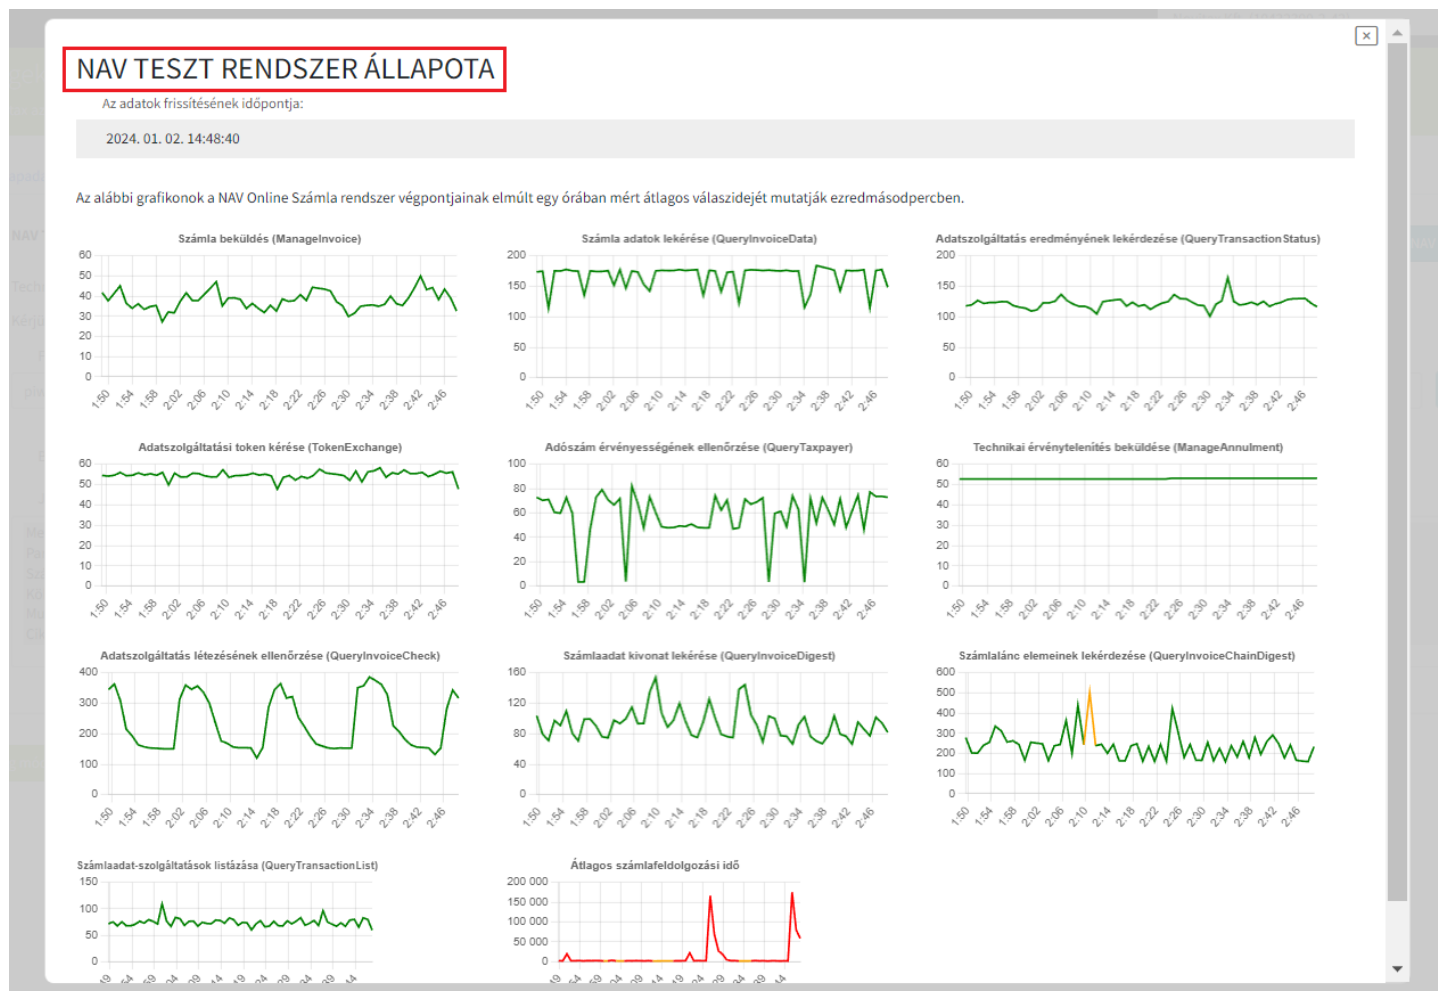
NAV TESZT RENDSZER ÁLLAPOTA

Az adatok frissítésének időpontja:

2024. 01. 02. 14:48:40

Az alábbi grafikonok a NAV Online Számla rendszer végpontjainak elmúlt egy órában mért átlagos válaszidejét mutatják ezredmásodpercben.

Számla beküldés (ManageInvoice)
60 50 40 30 20 10 0
1:50 1:54 1:58 2:02 2:06 2:10 2:14 2:18 2:22 2:26 2:30 2:34 2:38 2:42 2:46

Számla adatok lekérése (QueryInvoiceData)
200 150 100 50 0
1:50 1:54 1:58 2:02 2:06 2:10 2:14 2:18 2:22 2:26 2:30 2:34 2:38 2:42 2:46

Adatszolgáltatás eredményének lekérdezése (QueryTransactionStatus)
200 150 100 50 0
1:50 1:54 1:58 2:02 2:06 2:10 2:14 2:18 2:22 2:26 2:30 2:34 2:38 2:42 2:46

Adatszolgáltatási token kérése (TokenExchange)
60 50 40 30 20 10 0
1:50 1:54 1:58 2:02 2:06 2:10 2:14 2:18 2:22 2:26 2:30 2:34 2:38 2:42 2:46

Adószám érvényességének ellenőrzése (QueryTaxpayer)
100 80 60 40 20 0
1:50 1:54 1:58 2:02 2:06 2:10 2:14 2:18 2:22 2:26 2:30 2:34 2:38 2:42 2:46

Technikai érvénytelenítés beküldése (ManageAnnulment)
60 50 40 30 20 10 0
1:50 1:54 1:58 2:02 2:06 2:10 2:14 2:18 2:22 2:26 2:30 2:34 2:38 2:42 2:46

Adatszolgáltatás létezésének ellenőrzése (QueryInvoiceCheck)
400 300 200 100 0
1:50 1:54 1:58 2:02 2:06 2:10 2:14 2:18 2:22 2:26 2:30 2:34 2:38 2:42 2:46

Számlaadat kivonat lekérése (QueryInvoiceDigest)
160 120 80 40 0
1:50 1:54 1:58 2:02 2:06 2:10 2:14 2:18 2:22 2:26 2:30 2:34 2:38 2:42 2:46

Számlalánc elemeinek lekérdezése (QueryInvoiceChainDigest)
600 500 400 300 200 100 0
1:50 1:54 1:58 2:02 2:06 2:10 2:14 2:18 2:22 2:26 2:30 2:34 2:38 2:42 2:46

Számlaadat-szolgáltatások listázása (QueryTransactionList)
150 100 50 0

Átlagos számlafeldolgozási idő
200 000 150 000 100 000 50 000 0